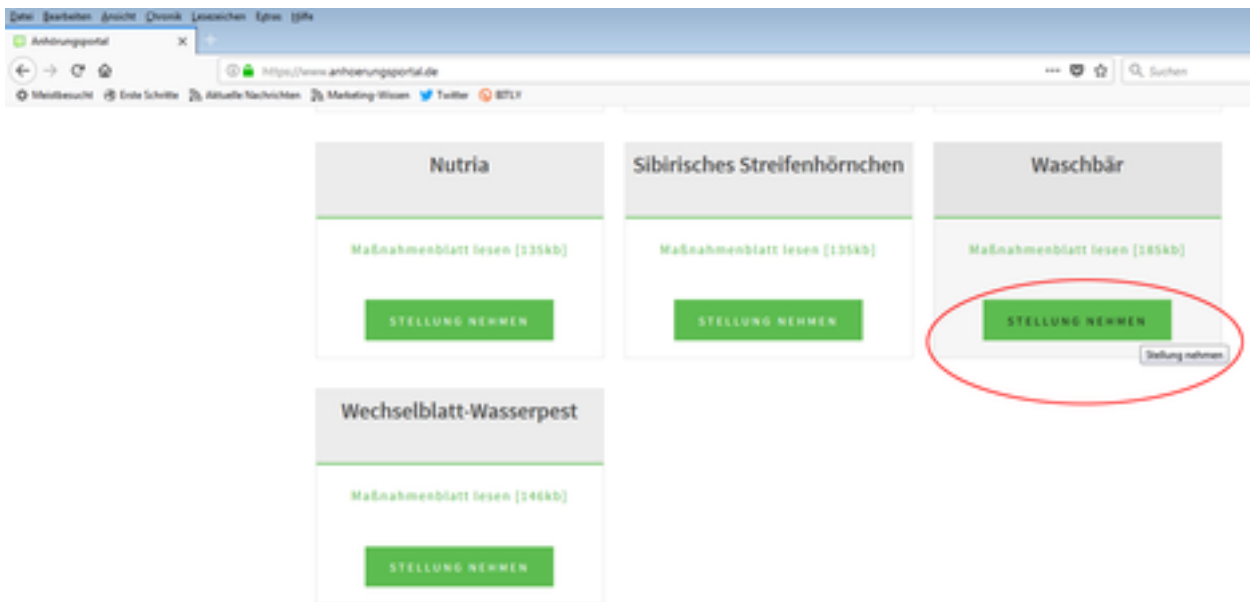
Datei Bearbeiten Ansicht Chronik Lesezeichen Extras Hilfe

Anhörungsportal ×

https://www.anhoerungsportal.de

Suchen

Meistbesucht Erste Schritte Aktuelle Nachrichten Marketing-Wissen Twitter BITLY

Nutria

Maßnahmenblatt lesen [135kb]

STELLUNG NEHMEN

Sibirisches Streifenhörnchen

Maßnahmenblatt lesen [135kb]

STELLUNG NEHMEN

Waschbär

Maßnahmenblatt lesen [185kb]

STELLUNG NEHMEN

Stellung nehmen

Wechselblatt-Wasserpest

Maßnahmenblatt lesen [146kb]

STELLUNG NEHMEN